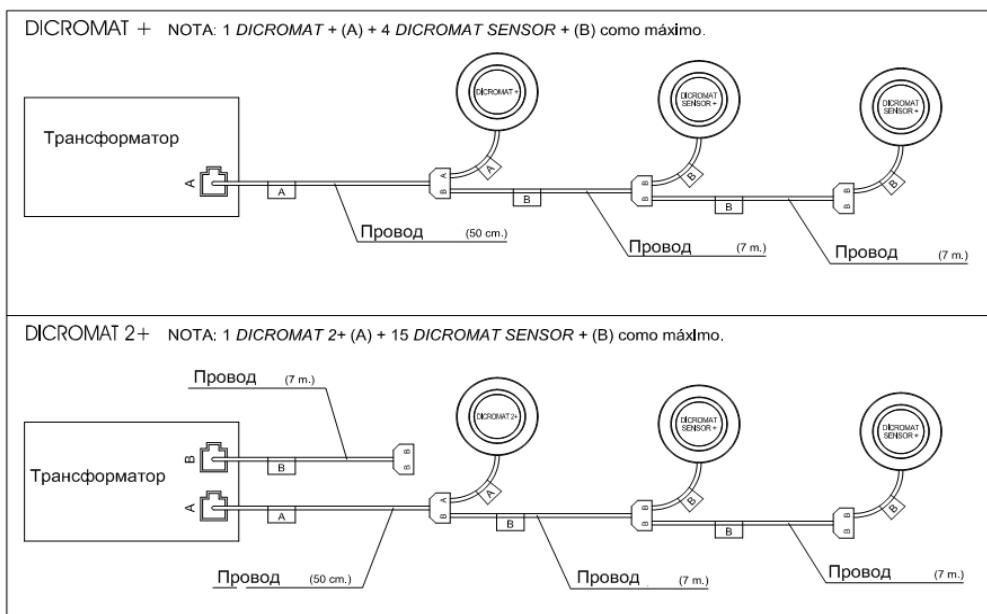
DICROMAT + NOTA: 1 DICROMAT + (A) + 4 DICROMAT SENSOR + (B) como máximo.

DICROMAT +

DICROMAT SENSOR +

DICROMAT SENSOR +

Трансформатор

A

A

B A

A

B B

B

B

B B

B

Провод (50 cm.)

Провод (7 m.)

Провод (7 m.)

DICROMAT 2+ NOTA: 1 DICROMAT 2+ (A) + 15 DICROMAT SENSOR + (B) como máximo.

Провод (7 m.)

DICROMAT 2+

DICROMAT SENSOR +

DICROMAT SENSOR +

Трансформатор

B

B

B B

A

A

B A

A

B B

B

B

B B

B

Провод (50 cm.)

Провод (7 m.)

Провод (7 m.)